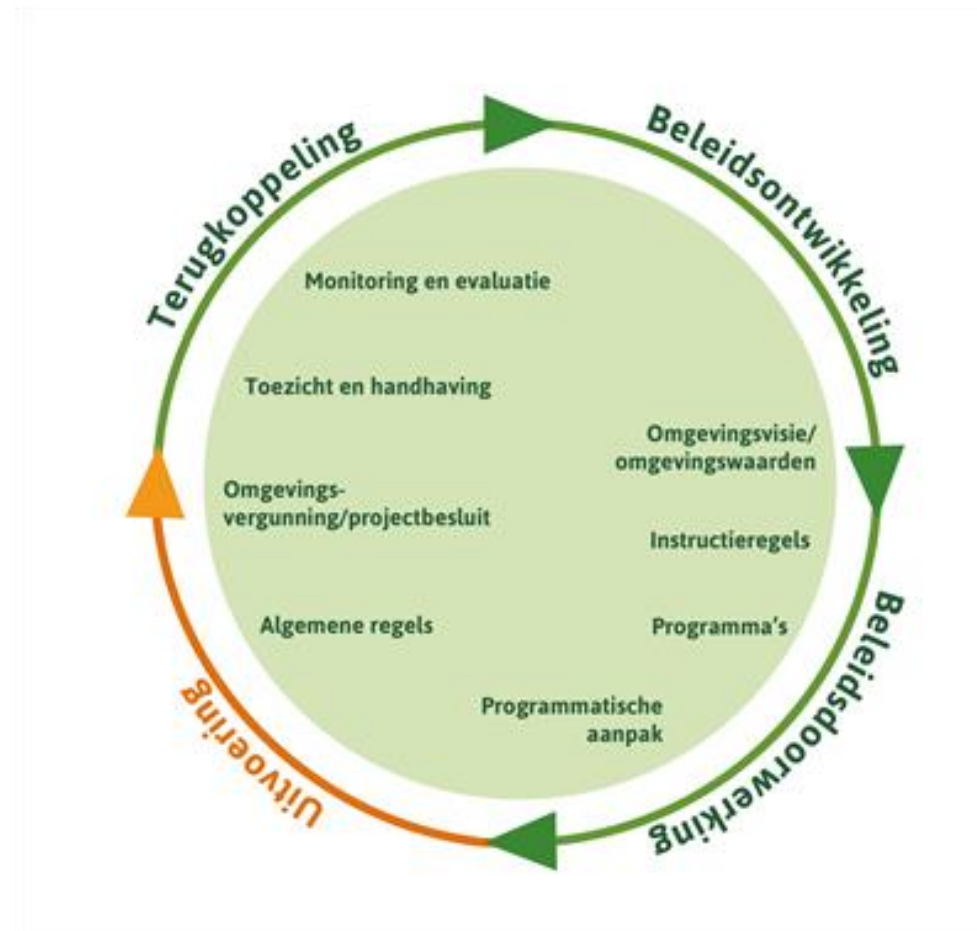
Terugkoppeling

Beleidsontwikkeling

Beleidsdoorwerking

Uitvoering

Monitoring en evaluatie

Toezicht en handhaving

Omgevingsvisie/ omgevingswaarden

Omgevingsvergunning/projectbesluit

Instructieregels

Algemene regels

Programma's

Programmatische aanpak